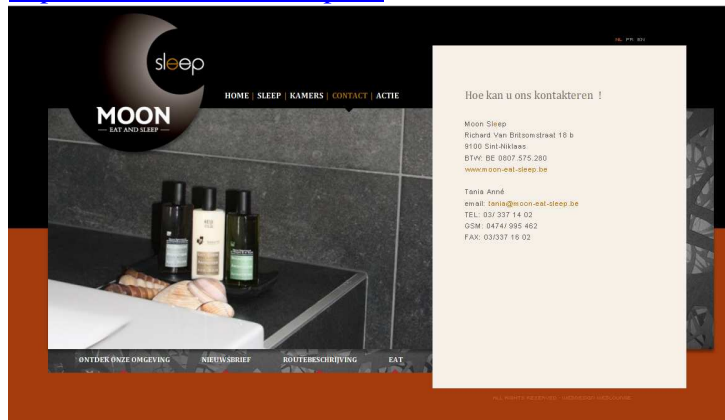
sleep

MOON
EAT AND SLEEP

HOME | SLEEP | KAMERS | CONTACT | ACTIE

NL FR EN

Hoe kan u ons kontakteren !

Moon Sleep
Richard Van Britsomstraat 18 b
9100 Sint-Niklaas
BTW: BE 0807.575.280
www.moon-eat-sleep.be

Tania Anné
email: tania@moon-eat-sleep.be
TEL: 03/ 337 14 02
GSM: 0474/ 995 462
FAX: 03/337 16 02

ONTDEK ONZE OMGEVING   NIEUWSBRIEF   ROUTEBESCHRIJVING   EAT

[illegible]